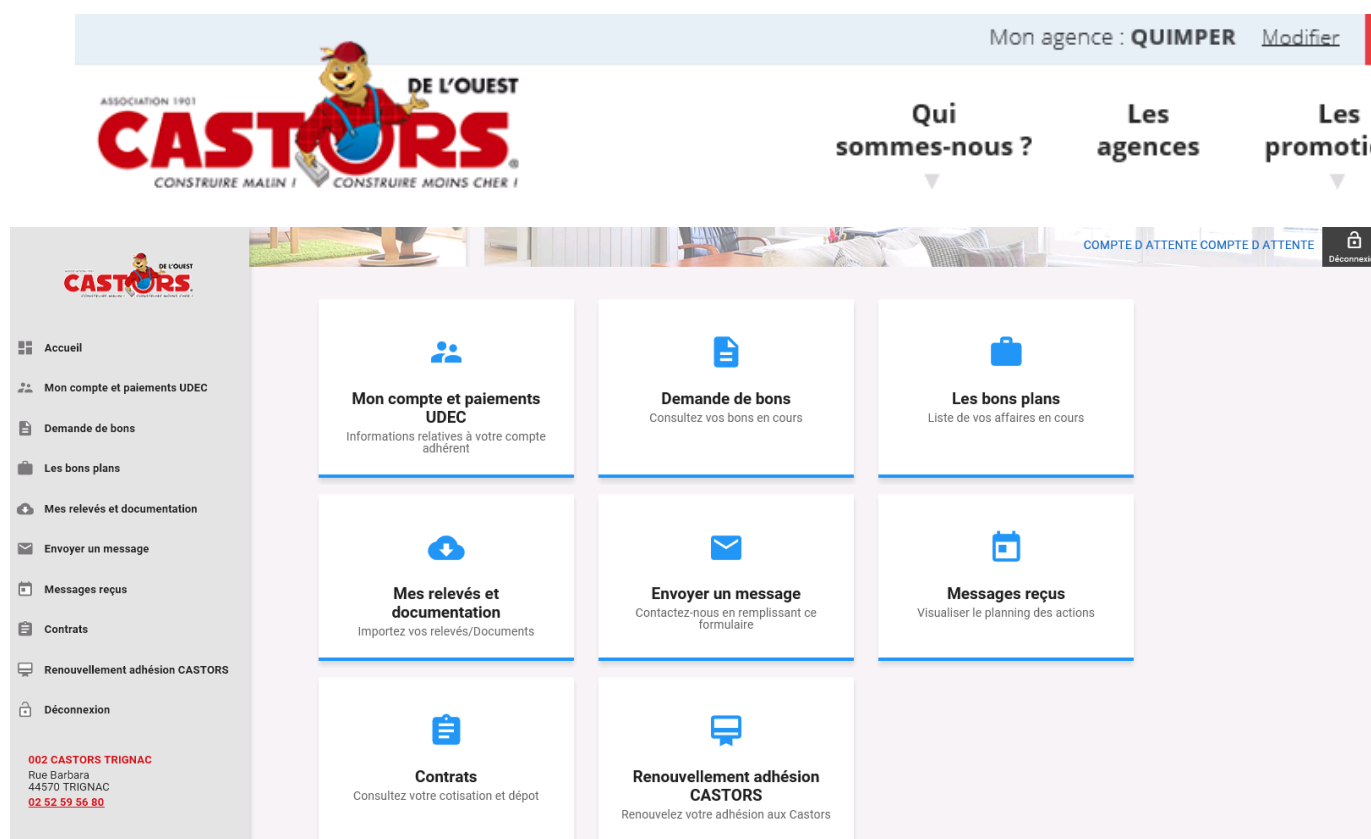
Mon agence : QUIMPER Modifier

ASSOCIATION 1901
CASTORS DE L'OUEST
CONSTRUIRE MALIN ! CONSTRUIRE MOINS CHER !

Qui sommes-nous ?

Les agences

Les promoti

COMPTE D ATTENTE COMPTE D ATTENTE

Déconnexi

CASTORS DE L'OUEST

Accueil
Mon compte et paiements UDEC
Demande de bons
Les bons plans
Mes relevés et documentation
Envoyer un message
Messages reçus
Contrats
Renouvellement adhésion CASTORS
Déconnexion

002 CASTORS TRIGNAC
Rue Barbara
44570 TRIGNAC
02 52 59 56 80

Mon compte et paiements UDEC
Informations relatives à votre compte adhérent

Demande de bons
Consultez vos bons en cours

Les bons plans
Liste de vos affaires en cours

Mes relevés et documentation
Importez vos relevés/Documents

Envoyer un message
Contactez-nous en remplissant ce formulaire

Messages reçus
Visualiser le planning des actions

Contrats
Consultez votre cotisation et dépot

Renouvellement adhésion CASTORS
Renouvelez votre adhésion aux Castors